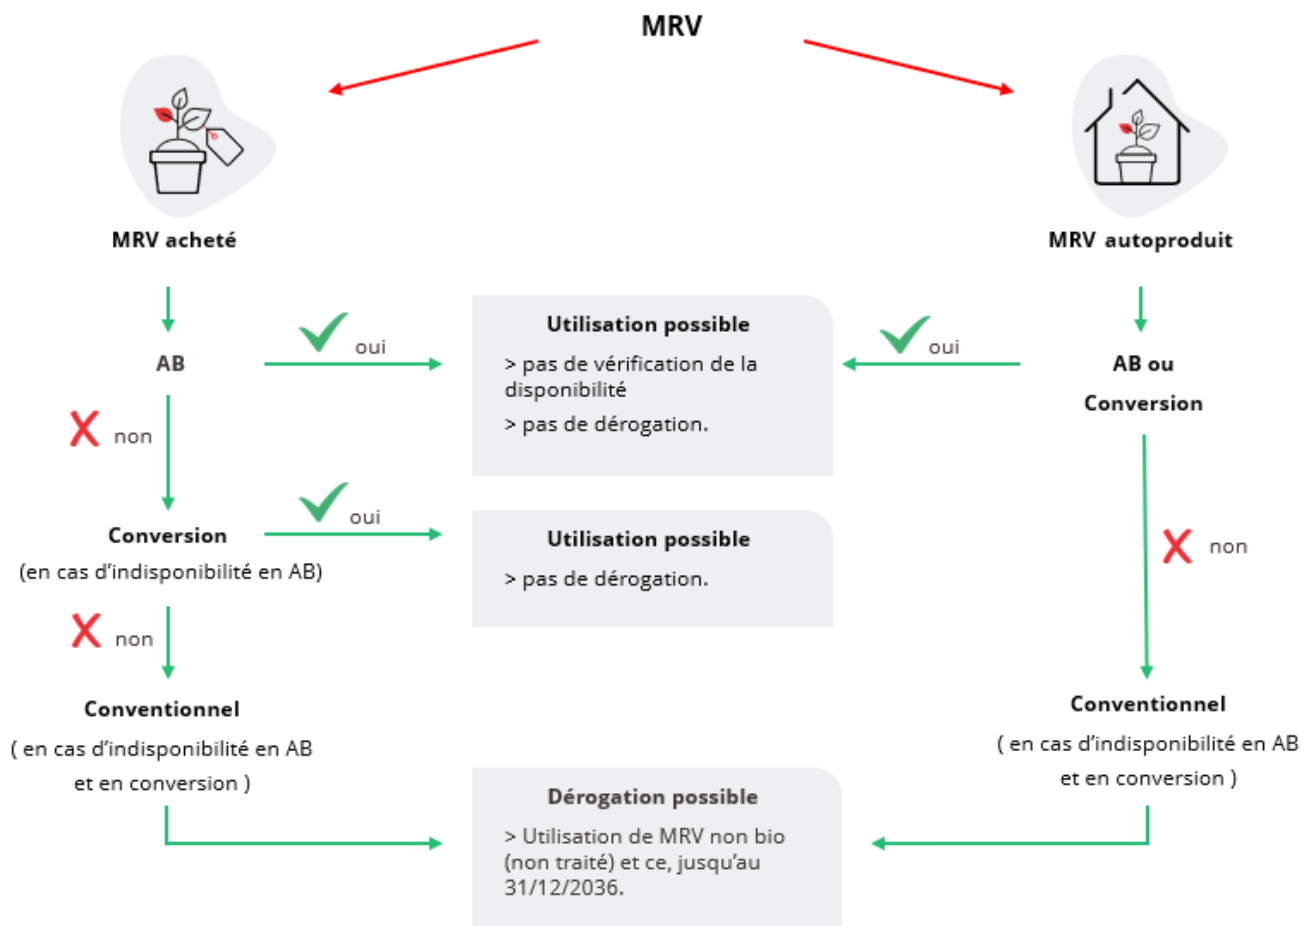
MRV

MRV acheté

MRV autoproduit

AB

oui

Utilisation possible

> pas de vérification de la disponibilité

> pas de dérogation.

oui

AB ou Conversion

non

Conversion (en cas d'indisponibilité en AB)

oui

Utilisation possible

> pas de dérogation.

non

non

Conventionnel ( en cas d'indisponibilité en AB et en conversion )

Conventionnel ( en cas d'indisponibilité en AB et en conversion )

Dérogation possible

> Utilisation de MRV non bio (non traité) et ce, jusqu'au 31/12/2036.